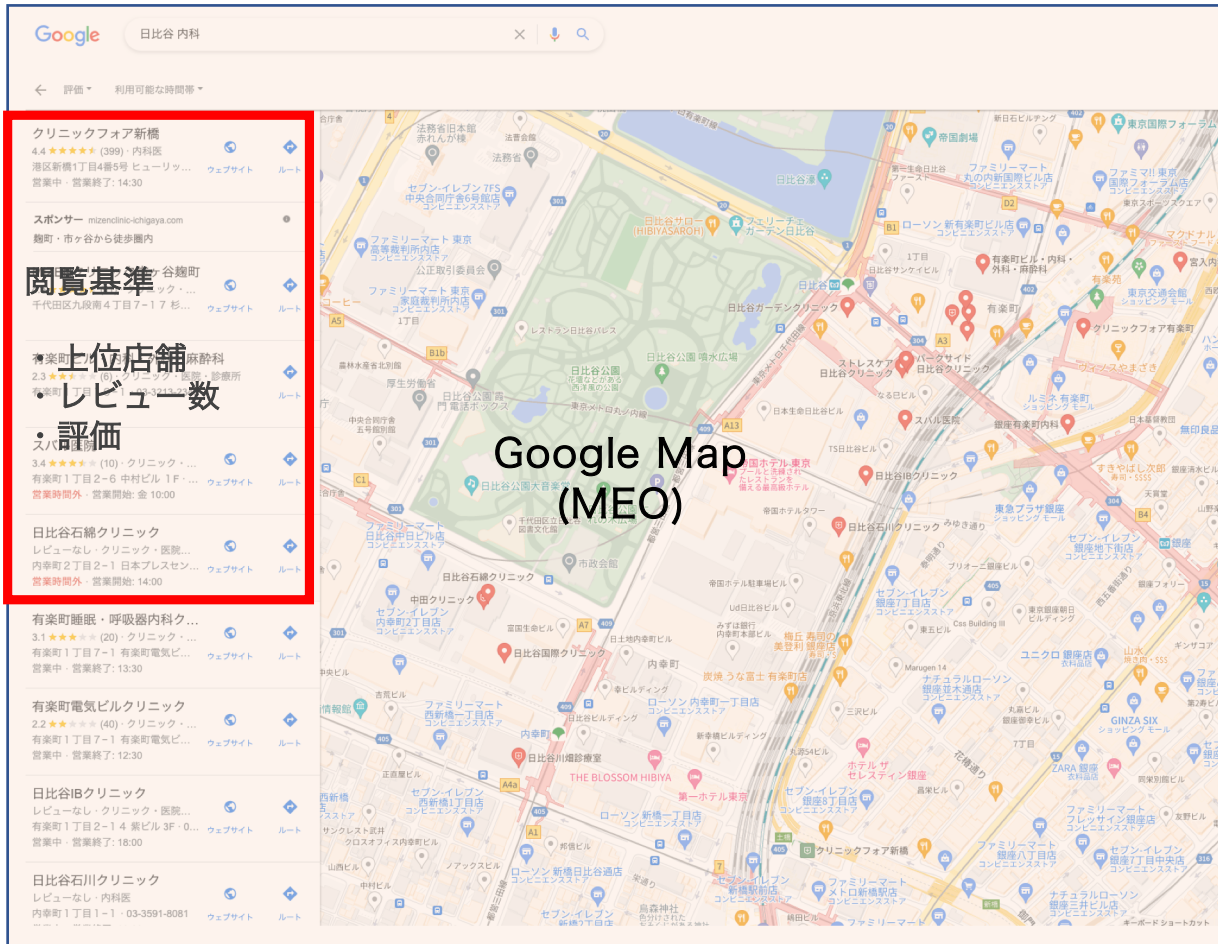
Google
日比谷 内科

評価 ▾ 利用可能な時間帯 ▾

クリニックフォア新橋
4.4 ★★★★★ (399) · 内科医
港区新橋1丁目4番5号 ヒューリッ...
営業中 · 営業終了: 14:30
ウェブサイト ルート

スポンサー mizenclinic-ichigaya.com
麹町・市ヶ谷から徒歩圏内

閲覧基準

・上位店舗
・レビュー数
・評価

谷麹町
ック・...
千代田区九段南４丁目７−１７ 杉...
ウェブサイト ルート

有楽町 麻酔科
2.3 ★★ (6) · クリニック · 医院 · 診療所
ウェブサイト ルート

スバ
3.4 ★★★ (10) · クリニック · ...
有楽町１丁目２−６ 中村ビル 1F · ...
営業時間外 · 営業開始: 金 10:00
ウェブサイト ルート

日比谷石綿クリニック
レビューなし · クリニック · 医院...
内幸町２丁目２−１ 日本プレスセン...
営業時間外 · 営業開始: 14:00
ウェブサイト ルート

有楽町睡眠・呼吸器内科ク...
3.1 ★★★ (20) · クリニック · ...
有楽町１丁目７−１ 有楽町電気ビ...
営業中 · 営業終了: 13:30
ウェブサイト ルート

有楽町電気ビルクリニック
2.2 ★★ (40) · クリニック · ...
有楽町１丁目７−１ 有楽町電気ビ...
営業中 · 営業終了: 12:30
ウェブサイト ルート

日比谷IBクリニック
レビューなし · クリニック · 医院...
有楽町１丁目２−１４ 紫ビル 3F · 0...
営業中 · 営業終了: 18:00
ウェブサイト ルート

日比谷石川クリニック
レビューなし · 内科医
内幸町１丁目１−１ · 03-3591-8081
ウェブサイト ルート

Google Map
(MEO)